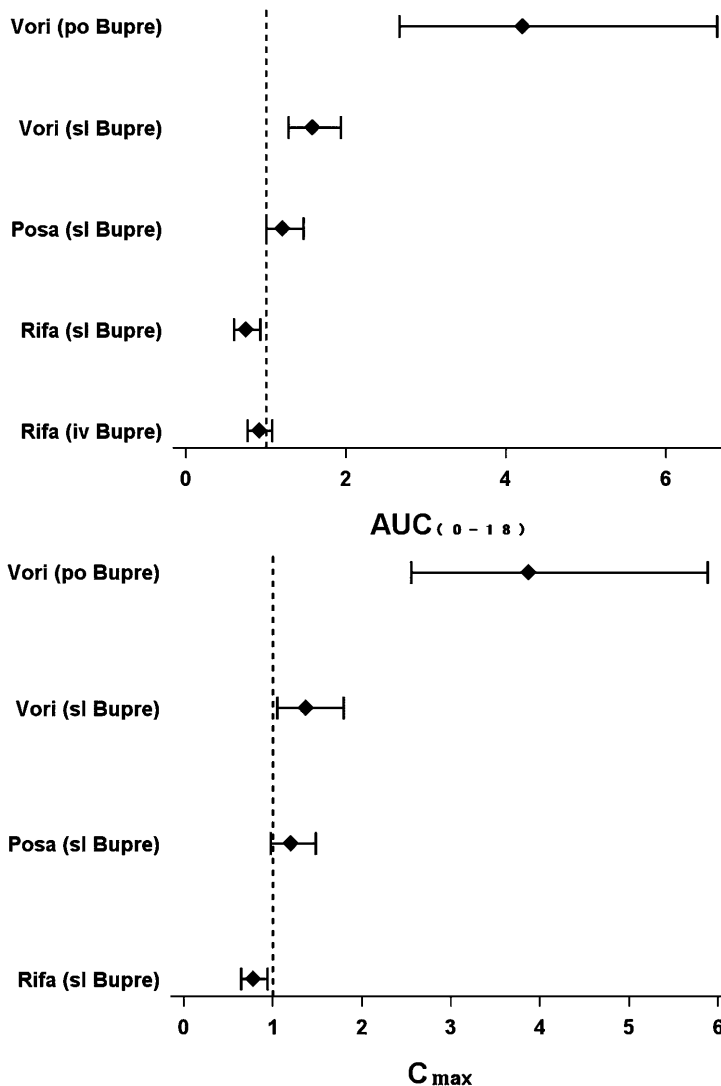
Vori (po Bupre)

Vori (sl Bupre)

Posa (sl Bupre)

Rifa (sl Bupre)

Rifa (iv Bupre)

0 2 4 6

$AUC_{(0-18)}$

Vori (po Bupre)

Vori (sl Bupre)

Posa (sl Bupre)

Rifa (sl Bupre)

0 1 2 3 4 5 6

$C_{max}$